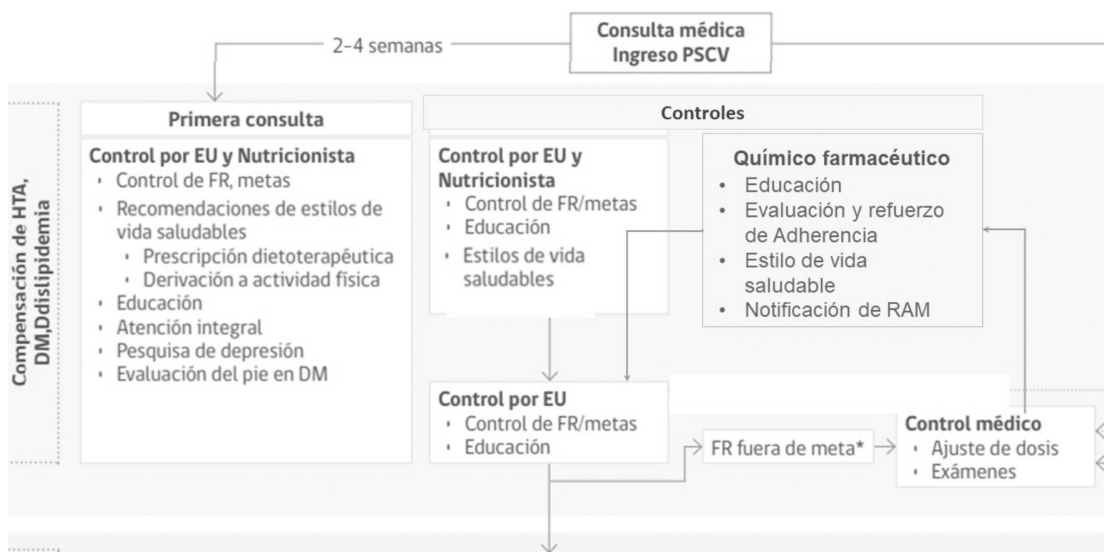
Consulta médica
Ingreso PSCV

2-4 semanas

Compensación de HTA, DM,Ddislipidemia

Primera consulta

Control por EU y Nutricionista
- Control de FR, metas
- Recomendaciones de estilos de vida saludables
  - Prescripción dietoterapéutica
  - Derivación a actividad física
- Educación
- Atención integral
- Pesquisa de depresión
- Evaluación del pie en DM

Controles

Control por EU y Nutricionista
- Control de FR/metas
- Educación
- Estilos de vida saludables

Químico farmacéutico
- Educación
- Evaluación y refuerzo de Adherencia
- Estilo de vida saludable
- Notificación de RAM

Control por EU
- Control de FR/metas
- Educación

FR fuera de meta*

Control médico
- Ajuste de dosis
- Exámenes